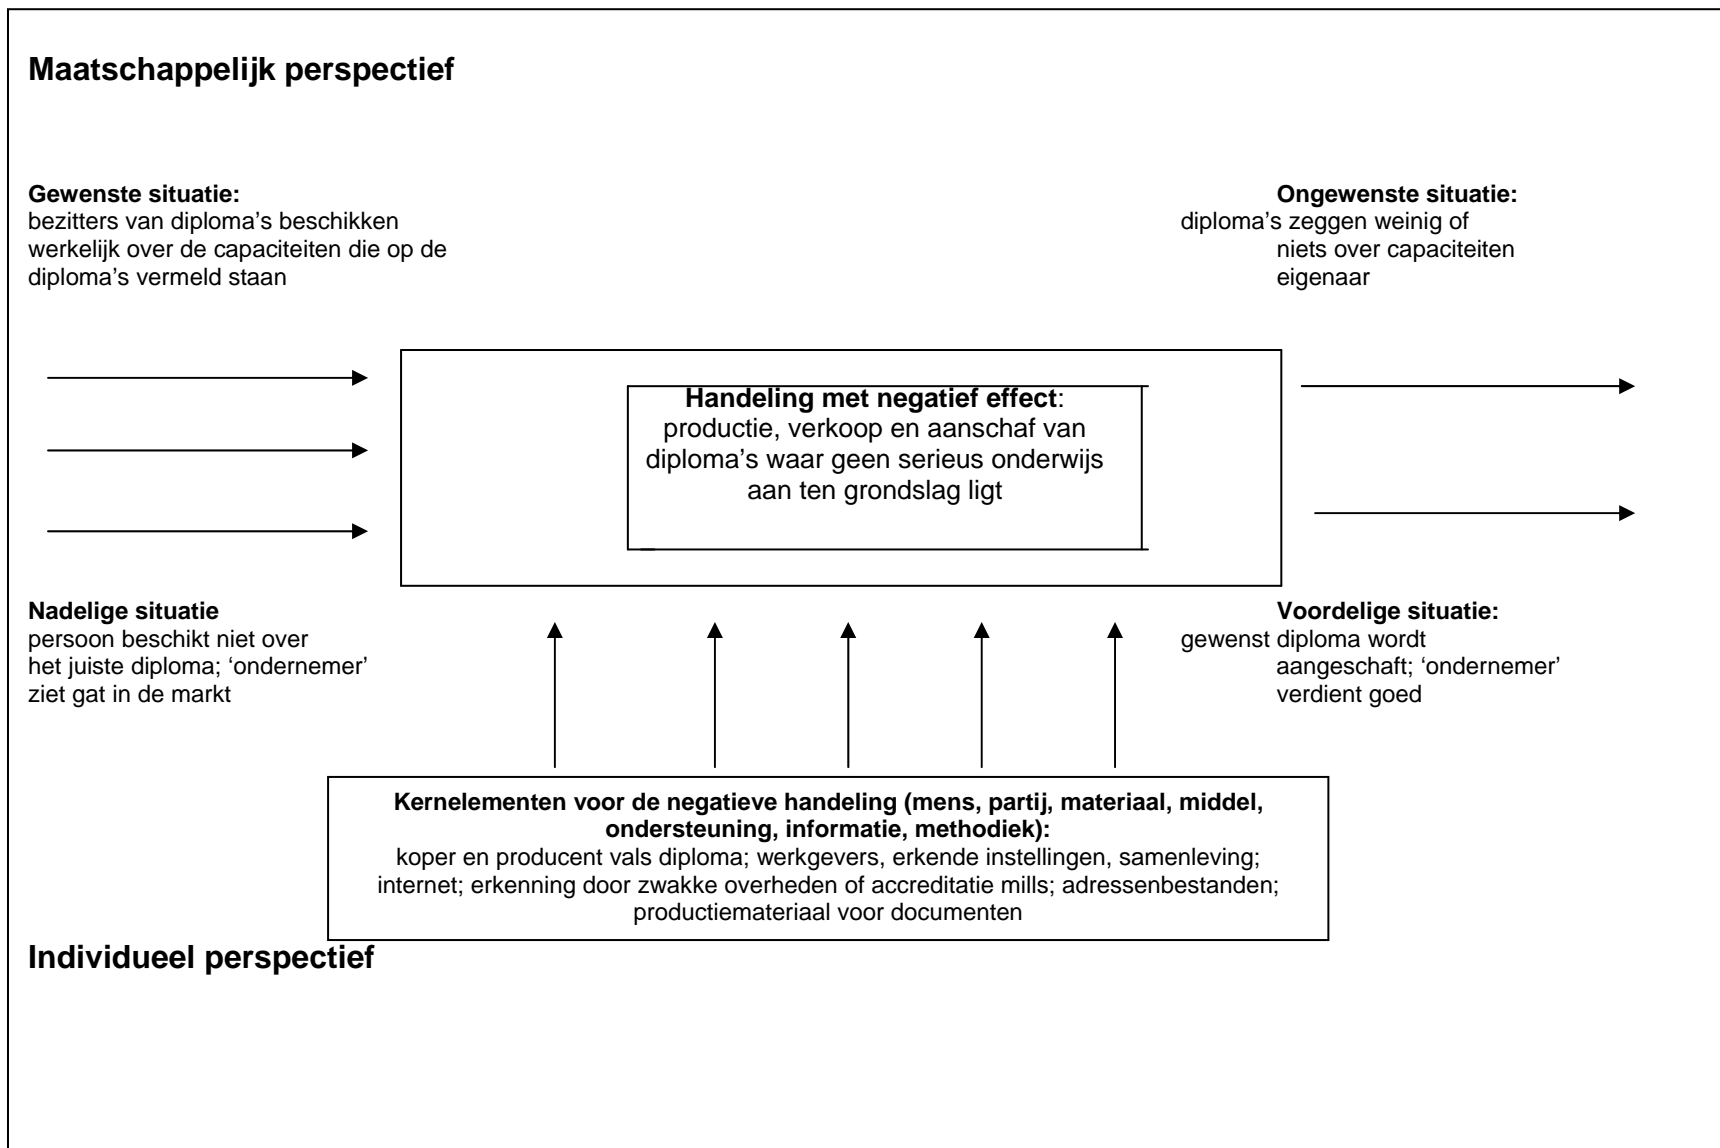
**Maatschappelijk perspectief**

**Gewenste situatie:**
bezitters van diploma's beschikken werkelijk over de capaciteiten die op de diploma's vermeld staan

**Ongewenste situatie:**
diploma's zeggen weinig of niets over capaciteiten eigenaar

**Handeling met negatief effect**:
productie, verkoop en aanschaf van diploma's waar geen serieus onderwijs aan ten grondslag ligt

**Nadelige situatie**
persoon beschikt niet over het juiste diploma; 'ondernemer' ziet gat in de markt

**Voordelige situatie:**
gewenst diploma wordt aangeschaft; 'ondernemer' verdient goed

**Kernelementen voor de negatieve handeling (mens, partij, materiaal, middel, ondersteuning, informatie, methodiek):**
koper en producent vals diploma; werkgevers, erkende instellingen, samenleving; internet; erkenning door zwakke overheden of accreditatie mills; adressenbestanden; productiemateriaal voor documenten

**Individueel perspectief**